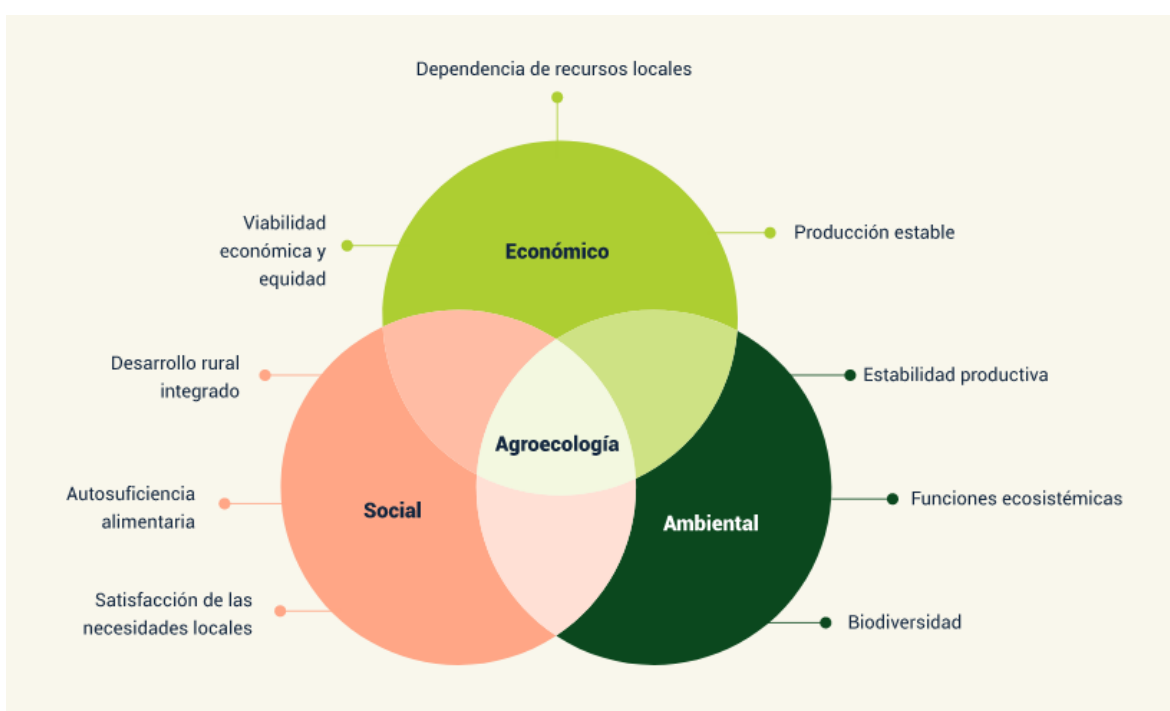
Dependencia de recursos locales

Viabilidad económica y equidad

Económico

Producción estable

Desarrollo rural integrado

Agroecología

Estabilidad productiva

Autosuficiencia alimentaria

Social

Ambiental

Funciones ecosistémicas

Satisfacción de las necesidades locales

Biodiversidad